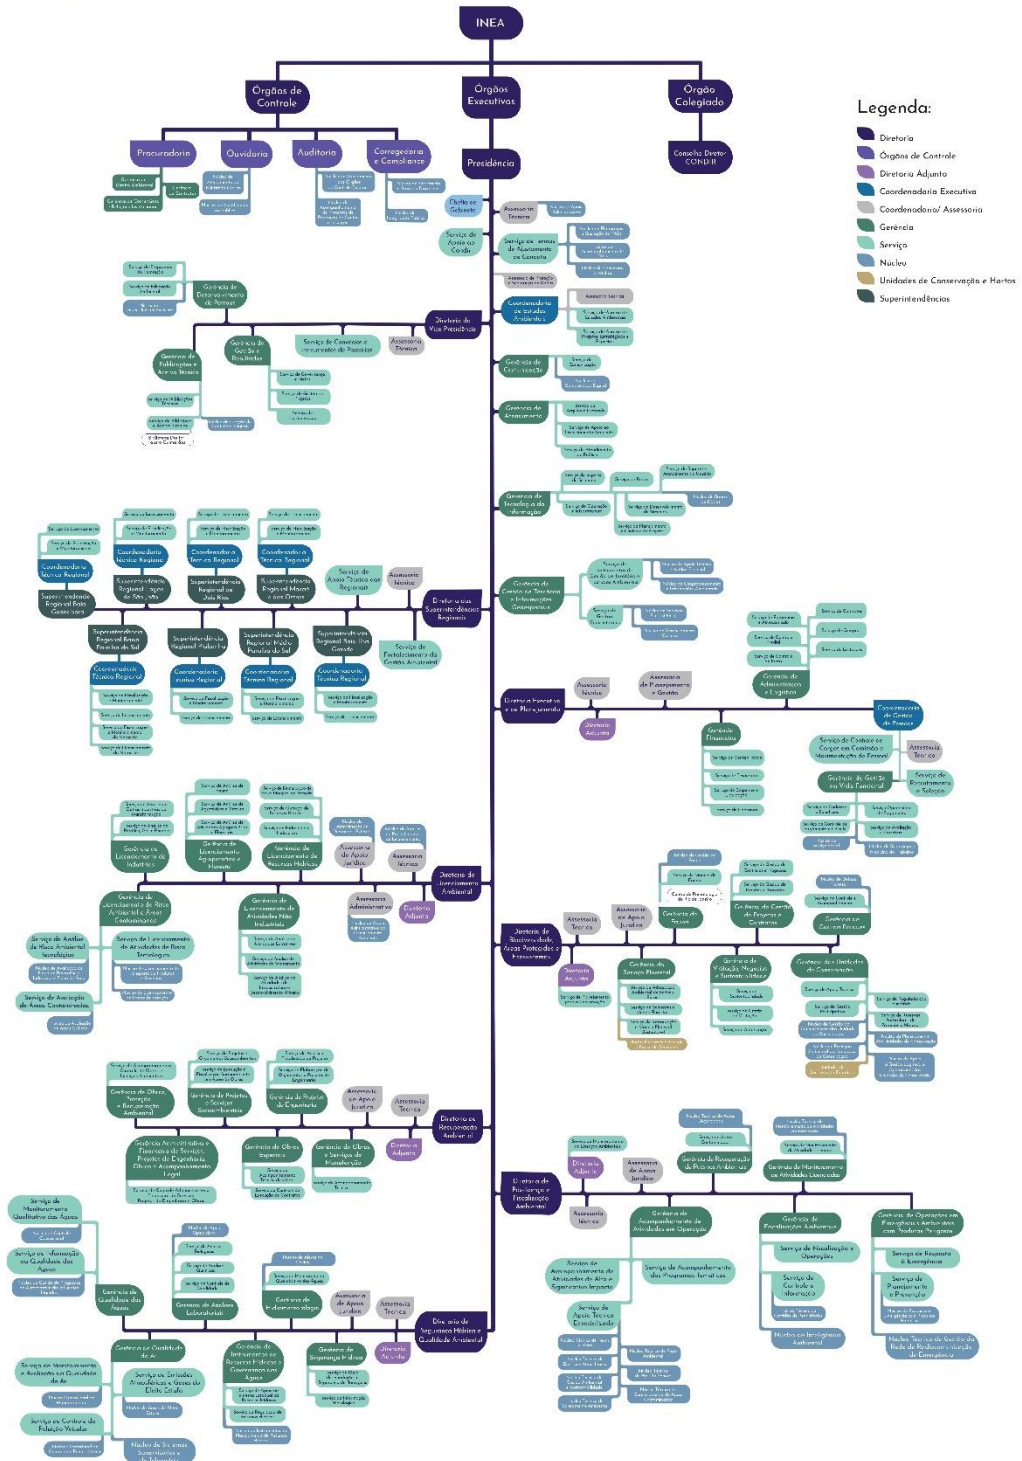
INEA

Órgãos de Controle

Órgãos Executivos

Órgão Colegiado

Legenda:
Diretoria
Órgãos de Controle
Diretoria Adjunta
Coordenadoria Executiva
Coordenadoria/ Assessoria
Gerência
Serviço
Núcleo
Unidades de Conservação e Hortos
Superintendências

Procuradoria

Ouvidoria

Auditoria

Corregedoria e Compliance

Presidência

Conselho Diretor CONDIR

Chefia de Gabinete

Assessoria Técnica

Serviço de Apoio ao Condir

Serviço de Gestão de Ajustamento de Conduta

Diretoria de Vice Presidência

Coordenadoria de Estudos Ambientais

Assessoria Técnica

Gerência de Desenvolvimento de Pessoas

Gerência de Gestão de Resultados

Serviço de Convênios e Instrumentos de Parceria

Assessoria Técnica

Gerência de Publicações e Acervo Técnico

Gerência de Comunicação

Gerência de Atendimento

Gerência de Tecnologia da Informação

Coordenadoria Técnica Regional

Coordenadoria Técnica Regional

Coordenadoria Técnica Regional

Coordenadoria Técnica Regional

Superintendência Regional Lagos São João

Superintendência Regional do Vale Rios

Superintendência Regional Macaé e das Ostras

Serviço de Apoio Técnico aos Regionais

Assessoria Técnica

Diretoria das Superintendências Regionais

Superintendência Regional Baía de Guanabara

Superintendência Regional Baixo Paraíba do Sul

Superintendência Regional Piabanha

Superintendência Regional Médio Paraíba do Sul

Superintendência Regional Itabapoana

Serviço de Fortalecimento da Gestão Ambiental

Coordenadoria Técnica Regional

Coordenadoria Técnica Regional

Coordenadoria Técnica Regional

Coordenadoria Técnica Regional

Gerência de Gestão do Território e Informações Geoespaciais

Gerência de Administração e Logística

Assessoria Técnica

Assessoria de Planejamento e Gestão

Diretoria Executiva e de Planejamento

Diretoria Adjunta

Coordenação de Gestão de Pessoas

Gerência Financeira

Serviço de Controle de Cargos em Comissão e Movimentação de Pessoal

Assessoria Técnica

Gerência de Gestão da Vida Funcional

Serviço de Recrutamento e Seleção

Gerência de Licenciamento de Indústrias

Gerência de Licenciamento Agropecuário e Florestal

Gerência de Licenciamento de Recursos Hídricos

Assessoria de Apoio Jurídico

Assessoria Técnica

Diretoria de Licenciamento Ambiental

Gerência de Licenciamento de Risco Ambiental e Áreas Contaminadas

Gerência de Licenciamento de Atividades Não Industriais

Assessoria Administrativa

Diretoria Adjunta

Serviço de Análise de Risco Ambiental Tecnológico

Serviço de Licenciamento de Atividades de Risco Tecnológico

Serviço de Avaliação de Áreas Contaminadas

Diretoria de Biodiversidade, Áreas Protegidas e Ecossistemas

Assessoria Técnica

Assessoria de Apoio Jurídico

Gerência de Fauna

Gerência de Gestão de Espaços Costeiros

Gerência de Gestão Florestal

Diretoria Adjunta

Gerência de Serviço Florestal

Gerência de Valoração, Negócios e Sustentabilidade

Gerência das Unidades de Conservação

Gerência de Obras, Proteção e Recuperação Ambiental

Gerência de Projetos e Serviços Socioambientais

Gerência de Projetos de Engenharia

Assessoria de Apoio Jurídico

Assessoria Técnica

Diretoria de Recuperação Ambiental

Gerência Administrativa e Financeira de Serviços, Projetos de Engenharia, Obras e Acompanhamento Legal

Gerência de Obras Especiais

Gerência de Obras e Serviços de Manutenção

Diretoria Adjunta

Diretoria de Pós-licença e Fiscalização Ambiental

Diretoria Adjunta

Assessoria de Apoio Jurídico

Gerência de Recuperação de Passivos Ambientais

Gerência de Monitoramento de Atividades Licenciadas

Assessoria Técnica

Gerência de Acompanhamento de Atividades em Operação

Gerência de Fiscalização Ambiental

Gerência de Operações em Emergências Ambientais com Produtos Perigosos

Serviço de Acompanhamento de Atividades de Alto e Significativo Impacto

Serviço de Acompanhamento dos Programas Temáticos

Serviço de Fiscalização e Operações

Serviço de Resposta a Emergência

Serviço de Controle e Informação

Serviço de Planejamento e Prevenção

Serviço de Apoio Técnico Especializado

Núcleo de Inteligência Ambiental

Núcleo Técnico de Gestão da Rede de Radiocomunicação de Emergência

Serviço de Monitoramento Qualitativo das Águas

Serviço de Informação da Qualidade das Águas

Gerência de Qualidade das Águas

Gerência de Análises Laboratoriais

Gerência de Hidrometeorologia

Assessoria de Apoio Jurídico

Assessoria Técnica

Diretoria de Segurança Hídrica e Qualidade Ambiental

Gerência de Qualidade do Ar

Gerência de Instrumentos de Recursos Hídricos e Governança das Águas

Gerência de Segurança Hídrica

Diretoria Adjunta

Serviço de Monitoramento e Avaliação da Qualidade do Ar

Serviço de Emissões Atmosféricas e Gases do Efeito Estufa

Serviço de Controle da Poluição Veicular

Núcleo de Sistemas